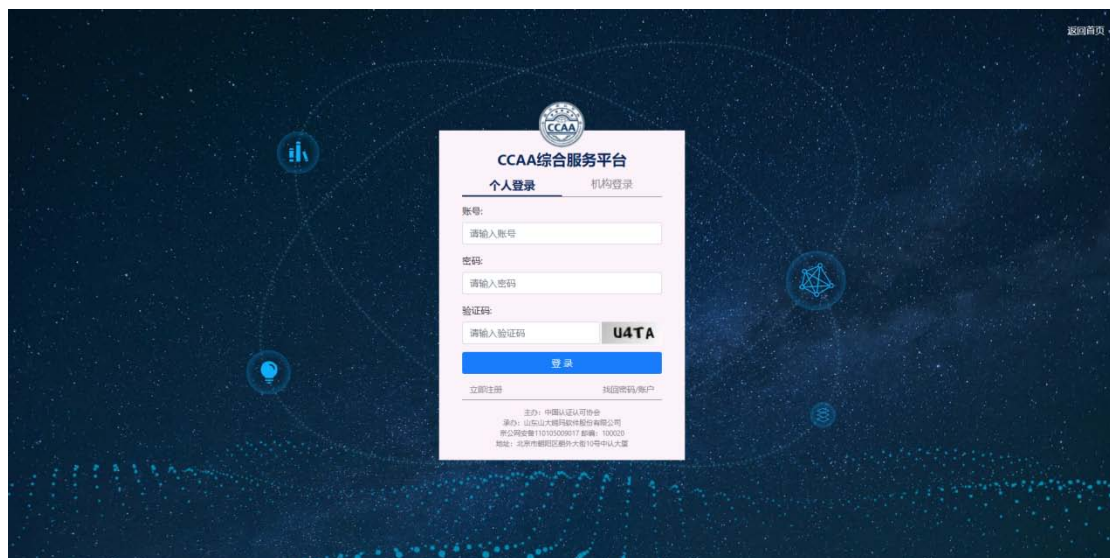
返回首页

CCAA

CCAA综合服务平台

个人登录　机构登录

账号:

请输入账号

密码:

请输入密码

验证码:

请输入验证码　U4TA

登录

立即注册　找回密码/账户

主办：中国认证认可协会
承办：山东山大鸥玛软件股份有限公司
京公网安备110105009017 邮编：100020
地址：北京市朝阳区朝外大街10号中认大厦